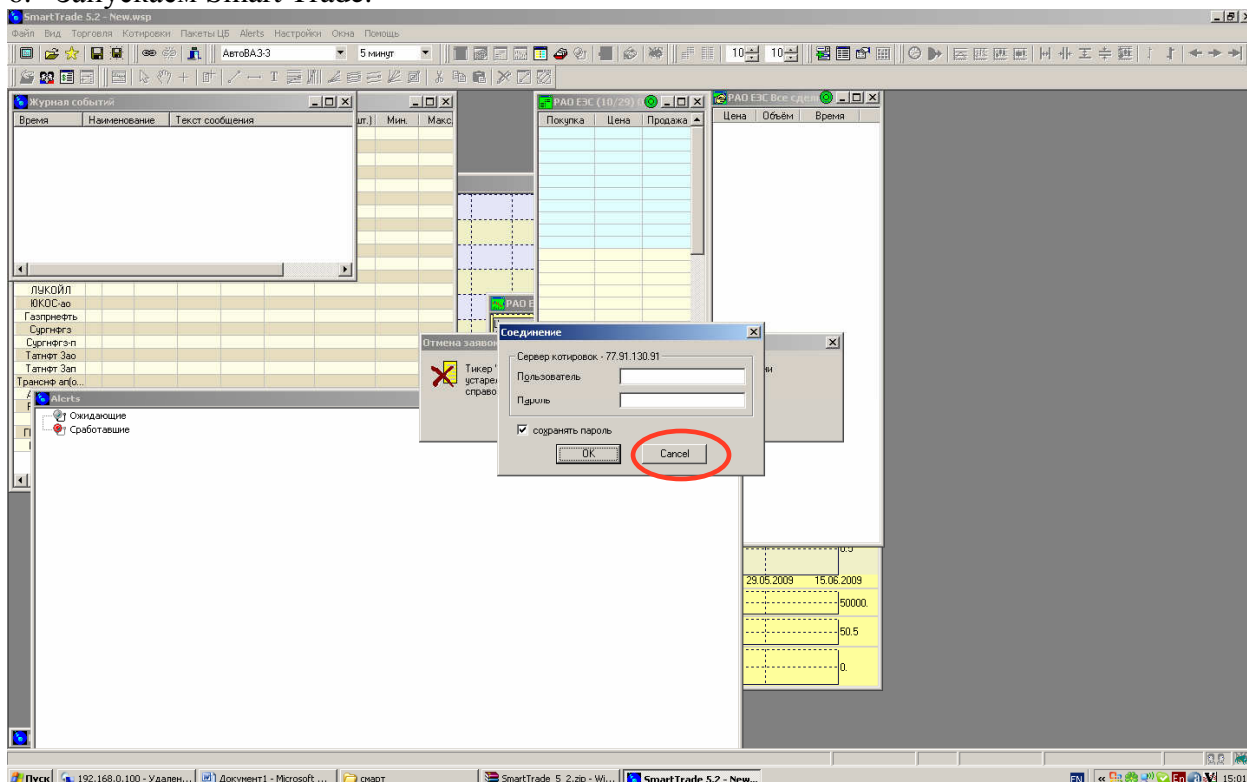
SmartTrade 5.2 - New.wsp

Файл Вид Торговля Котировки Пакеты ЦБ Alerts Настройки Окна Помощь

АвтоВАЗ-3 5 минут 10 10

Журнал событий

| Время | Наименование | Текст сообщения |
|---|---|---|

шт.) Мин. Макс

РАО ЕЭС (10/29)

| Покупка | Цена | Продажа |
|---|---|---|

РАО ЕЭС Все сдел

| Цена | Объём | Время |
|---|---|---|

ЛУКОЙЛ
ЮКОС-ао
Газпрнефть
Сургнфгз
Сургнфгз-п
Татнфт 3ао
Татнфт 3ап
Трансиф ап(о...

Alerts
Ожидающие
Сработавшие

Отмена заявок
Тикер устарел справо

РАО Е

Соединение
Сервер котировок - 77.91.130.91
Пользователь
Пароль
сохранять пароль
OK
Cancel

29.05.2009 15.06.2009
50000.
50.5
0.

Пуск 192.168.0.100 - Удален... Документ1 - Microsoft ... смарт SmartTrade_5_2.zip - Wi... SmartTrade 5.2 - New...
EN 15:01